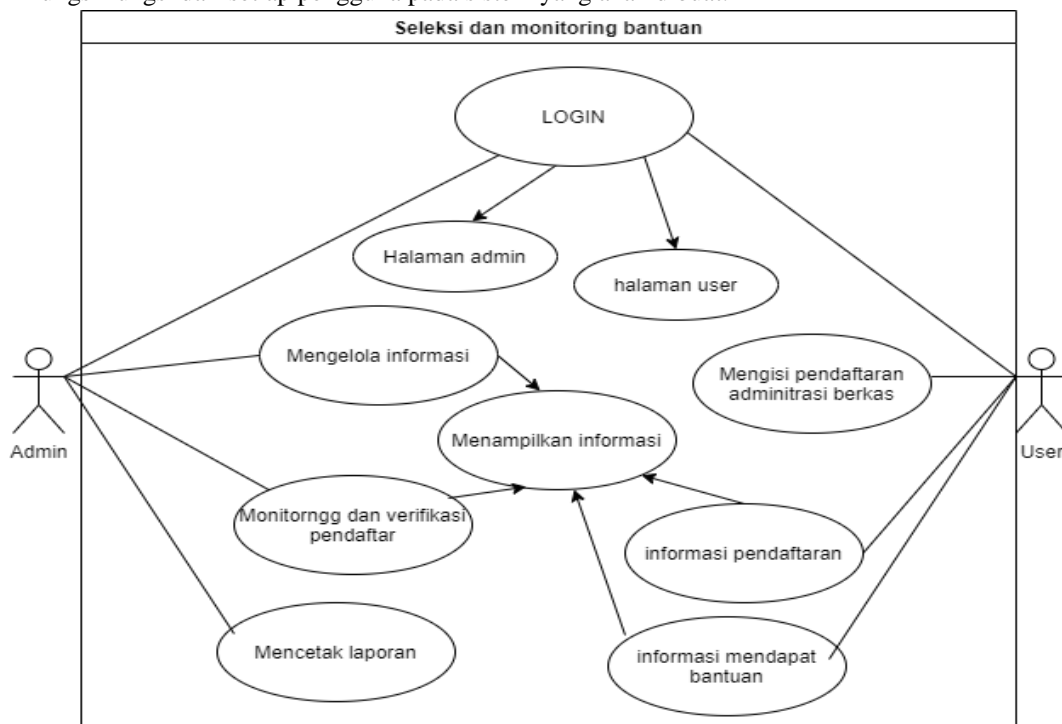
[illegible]

Seleksi dan monitoring bantuan

LOGIN

Halaman admin

halaman user

Mengelola informasi

Mengisi pendaftaran adminitrasi berkas

Admin

Menampilkan informasi

User

Monitorngg dan verifikasi pendaftar

informasi pendaftaran

Mencetak laporan

informasi mendapat bantuan